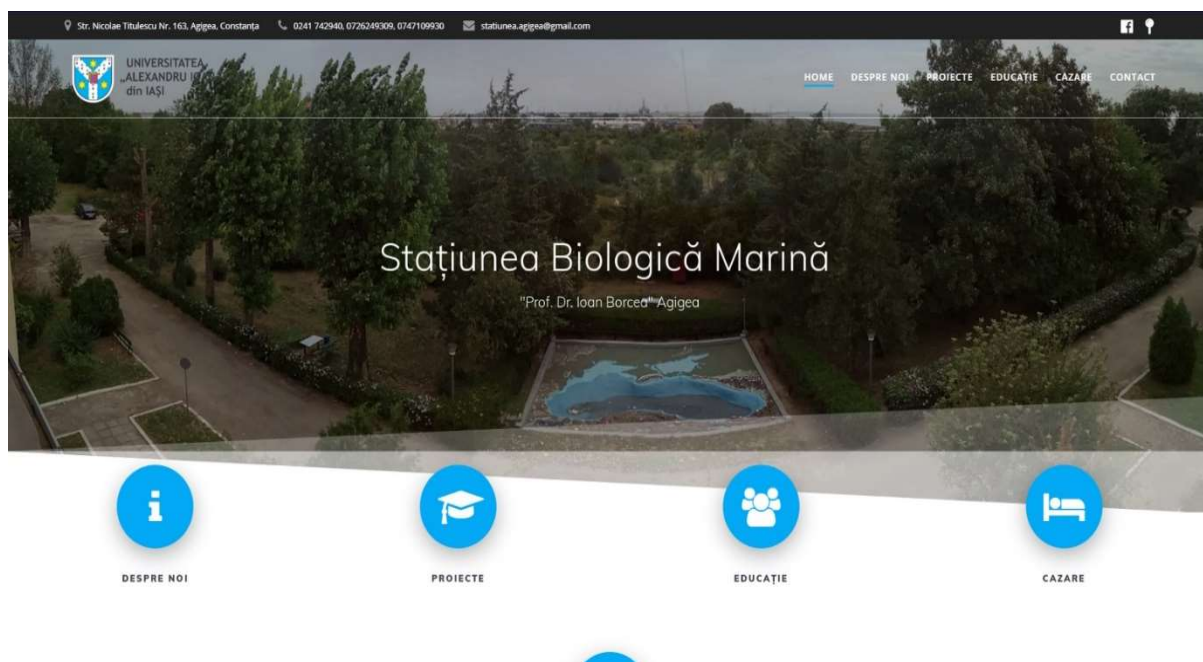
Str. Nicolae Titulescu Nr. 163, Agigea, Constanța 0241 742940, 0726249309, 0747109930 statiunea.agigea@gmail.com

UNIVERSITATEA „ALEXANDRU I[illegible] din IAȘI

HOME DESPRE NOI PROIECTE EDUCAȚIE CAZARE CONTACT

Stațiunea Biologică Marină

"Prof. Dr. Ioan Borcea" Agigea

DESPRE NOI

PROIECTE

EDUCAȚIE

CAZARE